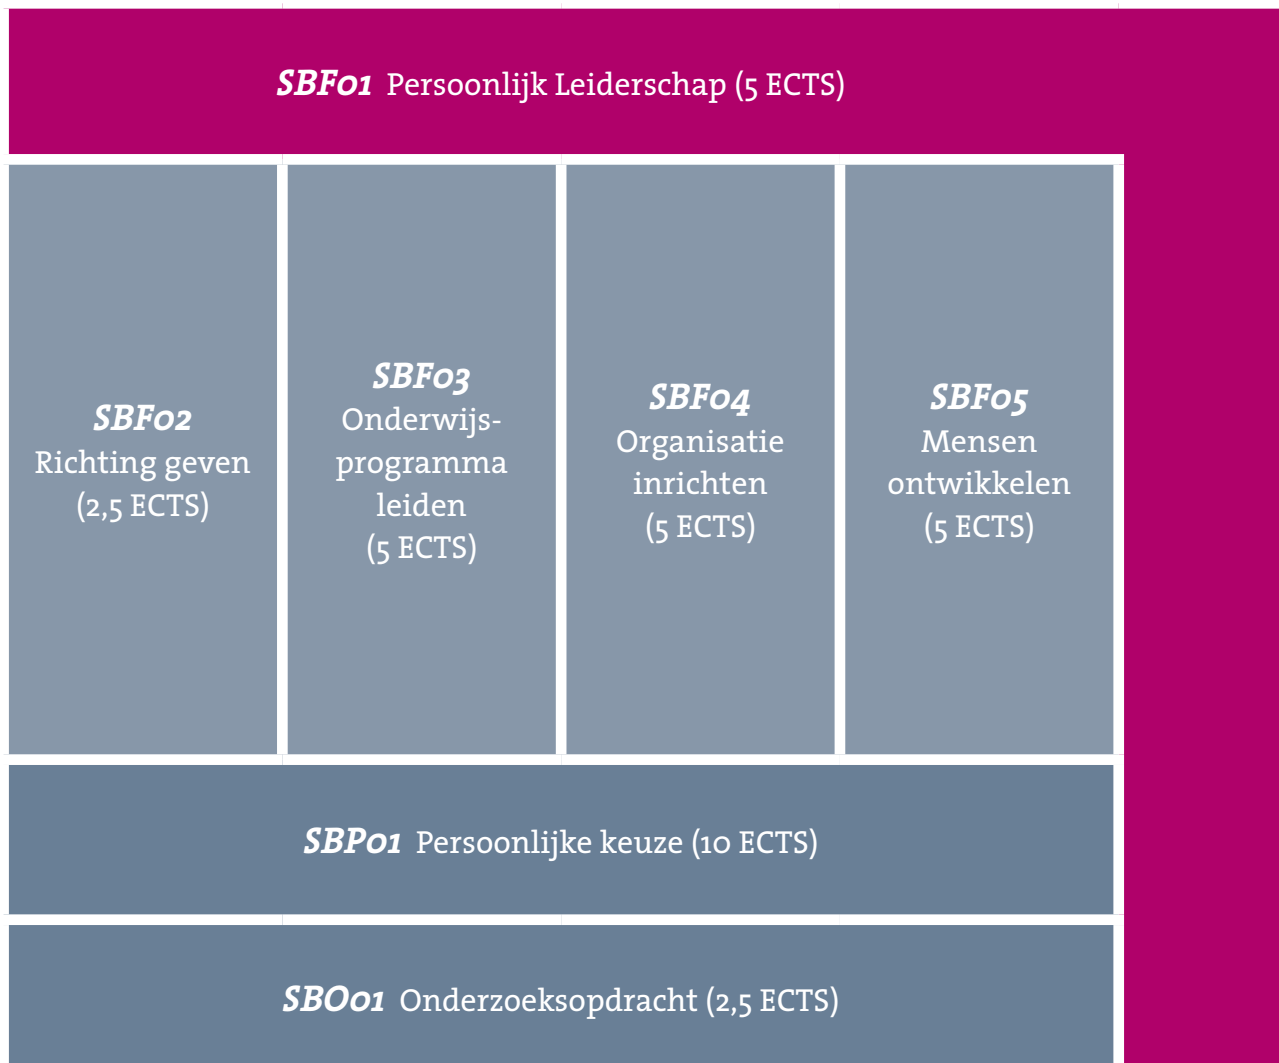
SBF01 Persoonlijk Leiderschap (5 ECTS)

SBF02
Richting geven
(2,5 ECTS)

SBF03
Onderwijsprogramma leiden
(5 ECTS)

SBF04
Organisatie inrichten
(5 ECTS)

SBF05
Mensen ontwikkelen
(5 ECTS)

SBP01 Persoonlijke keuze (10 ECTS)

SBO01 Onderzoeksopdracht (2,5 ECTS)